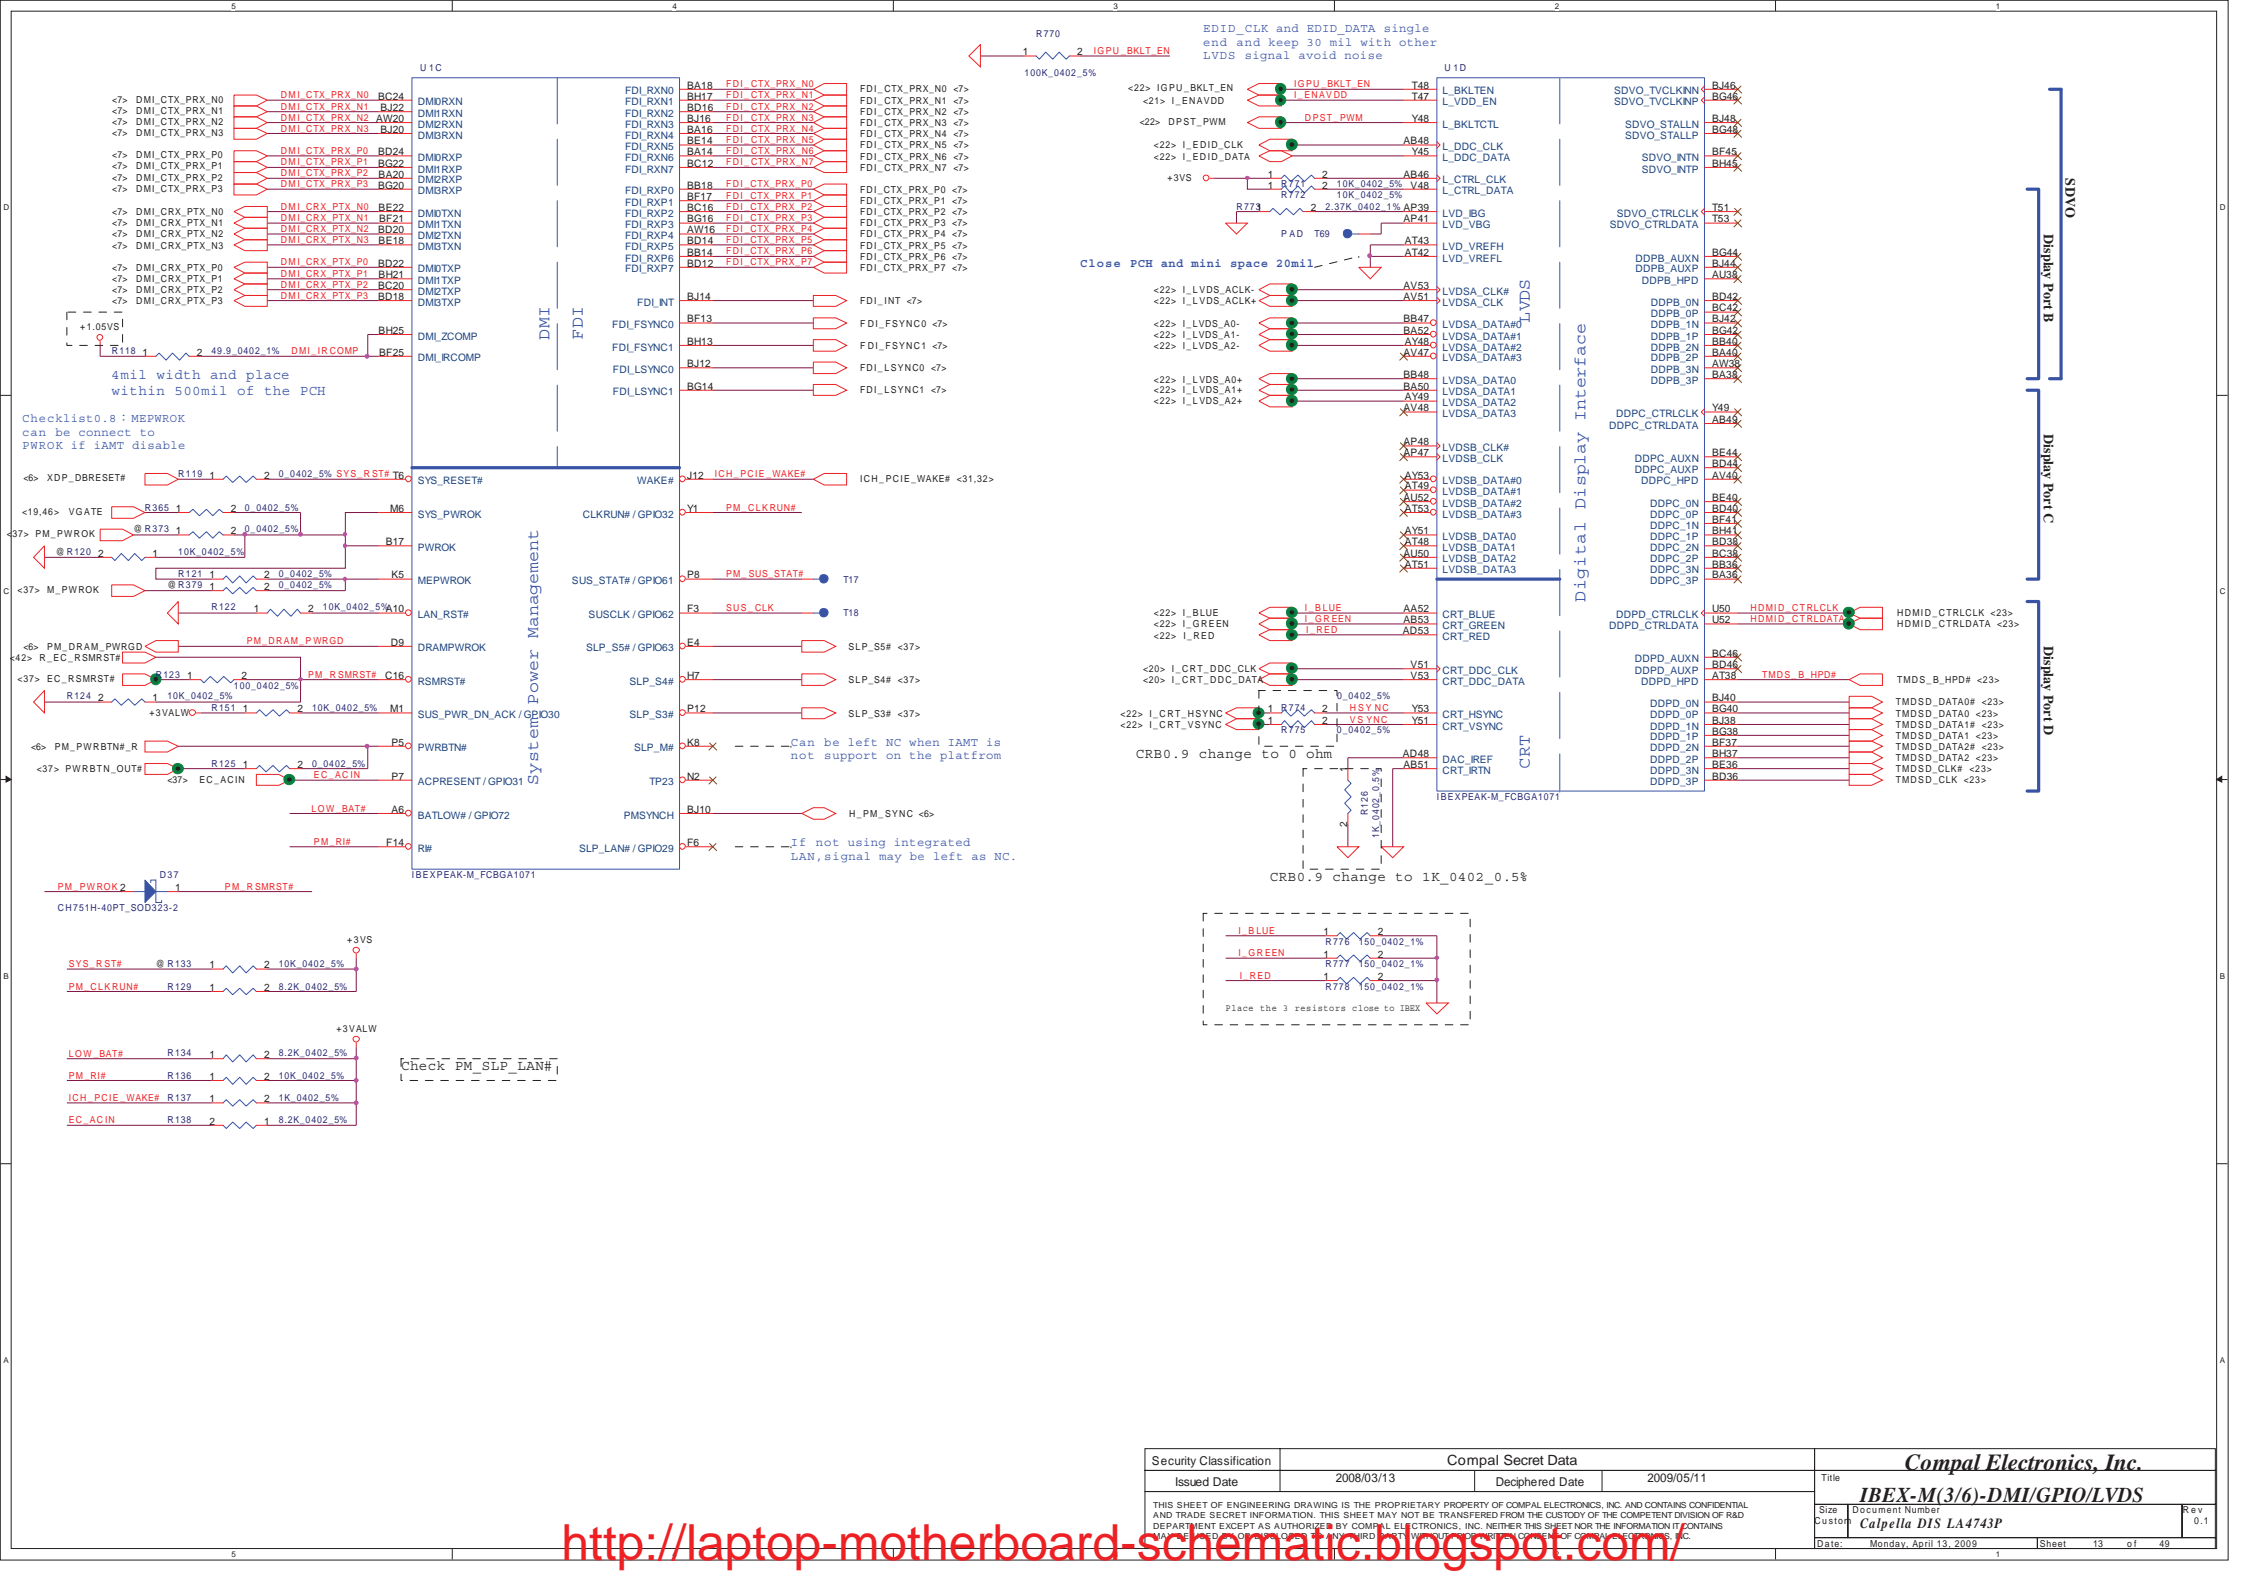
5 4 3 2 1

EDID_CLK and EDID_DATA single end and keep 30 mil with other LVDS signal avoid noise

R770
1 2 IGPU_BKLT_EN
100K_0402_5%

U1C

<7> DMI_CTX_PRX_N0 DMI_CTX_PRX_N0 BC24 DMI0RXN
<7> DMI_CTX_PRX_N1 DMI_CTX_PRX_N1 BJ22 DMI1RXN
<7> DMI_CTX_PRX_N2 DMI_CTX_PRX_N2 AW20 DMI2RXN
<7> DMI_CTX_PRX_N3 DMI_CTX_PRX_N3 BJ20 DMI3RXN

<7> DMI_CTX_PRX_P0 DMI_CTX_PRX_P0 BD24 DMI0RXP
<7> DMI_CTX_PRX_P1 DMI_CTX_PRX_P1 BG22 DMI1RXP
<7> DMI_CTX_PRX_P2 DMI_CTX_PRX_P2 BA20 DMI2RXP
<7> DMI_CTX_PRX_P3 DMI_CTX_PRX_P3 BG20 DMI3RXP

<7> DMI_CRX_PTX_N0 DMI_CRX_PTX_N0 BE22 DMI0TXN
<7> DMI_CRX_PTX_N1 DMI_CRX_PTX_N1 BF21 DMI1TXN
<7> DMI_CRX_PTX_N2 DMI_CRX_PTX_N2 BD20 DMI2TXN
<7> DMI_CRX_PTX_N3 DMI_CRX_PTX_N3 BE18 DMI3TXN

<7> DMI_CRX_PTX_P0 DMI_CRX_PTX_P0 BD22 DMI0TXP
<7> DMI_CRX_PTX_P1 DMI_CRX_PTX_P1 BH21 DMI1TXP
<7> DMI_CRX_PTX_P2 DMI_CRX_PTX_P2 BC20 DMI2TXP
<7> DMI_CRX_PTX_P3 DMI_CRX_PTX_P3 BD18 DMI3TXP

+1.05VS
R118 1 2 49.9_0402_1% DMI_IRCOMP
BH25 DMI_ZCOMP
BF25 DMI_IRCOMP

4mil width and place within 500mil of the PCH

DMI FDI

FDI_RXN0 BA18 FDI_CTX_PRX_N0 FDI_CTX_PRX_N0 <7>
FDI_RXN1 BH17 FDI_CTX_PRX_N1 FDI_CTX_PRX_N1 <7>
FDI_RXN2 BD16 FDI_CTX_PRX_N2 FDI_CTX_PRX_N2 <7>
FDI_RXN3 BJ16 FDI_CTX_PRX_N3 FDI_CTX_PRX_N3 <7>
FDI_RXN4 BA16 FDI_CTX_PRX_N4 FDI_CTX_PRX_N4 <7>
FDI_RXN5 BE14 FDI_CTX_PRX_N5 FDI_CTX_PRX_N5 <7>
FDI_RXN6 BA14 FDI_CTX_PRX_N6 FDI_CTX_PRX_N6 <7>
FDI_RXN7 BC12 FDI_CTX_PRX_N7 FDI_CTX_PRX_N7 <7>

FDI_RXP0 BB18 FDI_CTX_PRX_P0 FDI_CTX_PRX_P0 <7>
FDI_RXP1 BF17 FDI_CTX_PRX_P1 FDI_CTX_PRX_P1 <7>
FDI_RXP2 BC16 FDI_CTX_PRX_P2 FDI_CTX_PRX_P2 <7>
FDI_RXP3 BG16 FDI_CTX_PRX_P3 FDI_CTX_PRX_P3 <7>
FDI_RXP4 AW16 FDI_CTX_PRX_P4 FDI_CTX_PRX_P4 <7>
FDI_RXP5 BD14 FDI_CTX_PRX_P5 FDI_CTX_PRX_P5 <7>
FDI_RXP6 BB14 FDI_CTX_PRX_P6 FDI_CTX_PRX_P6 <7>
FDI_RXP7 BD12 FDI_CTX_PRX_P7 FDI_CTX_PRX_P7 <7>

FDI_INT BJ14 FDI_INT <7>
FDI_FSYNC0 BF13 FDI_FSYNC0 <7>
FDI_FSYNC1 BH13 FDI_FSYNC1 <7>
FDI_LSYNC0 BJ12 FDI_LSYNC0 <7>
FDI_LSYNC1 BG14 FDI_LSYNC1 <7>

Checklist0.8 : MEPWROK can be connect to PWROK if iAMT disable

<6> XDP_DBRESET# R119 1 2 0_0402_5% SYS_RST# T6 SYS_RESET#
<19,46> VGATE R365 1 2 0_0402_5% M6 SYS_PWROK
<37> PM_PWROK @R373 1 2 0_0402_5% B17 PWROK
@R120 2 1 10K_0402_5%
R121 1 2 0_0402_5% K5 MEPWROK
<37> M_PWROK @R379 1 2 0_0402_5%
R122 1 2 10K_0402_5% A10 LAN_RST#
<6> PM_DRAM_PWRGD PM_DRAM_PWRGD D9 DRAMPWROK
<42> R_EC_RSMRST#
R123 1 2 100_0402_5%
<37> EC_RSMRST# PM_RSMRST# C16 RSMRST#
R124 2 1 10K_0402_5%
+3VALW R151 1 2 10K_0402_5% M1 SUS_PWR_DN_ACK / GPIO30
<6> PM_PWRBTN#_R P5 PWRBTN#
R125 1 2 0_0402_5%
<37> PWRBTN_OUT# EC_ACIN P7 ACPRESENT / GPIO31
<37> EC_ACIN
LOW_BAT# A6 BATLOW# / GPIO72
PM_RI# F14 RI#

System Power Management

WAKE# J12 ICH_PCIE_WAKE# ICH_PCIE_WAKE# <31,32>
CLKRUN# / GPIO32 Y1 PM_CLKRUN#
SUS_STAT# / GPIO61 P8 PM_SUS_STAT# T17
SUSCLK / GPIO62 F3 SUS_CLK T18
SLP_S5# / GPIO63 E4 SLP_S5# <37>
SLP_S4# H7 SLP_S4# <37>
SLP_S3# P12 SLP_S3# <37>
SLP_M# K8 Can be left NC when IAMT is not support on the platfrom
TP23 N2
PMSYNCH BJ10 H_PM_SYNC <6>
SLP_LAN# / GPIO29 F6 If not using integrated LAN,signal may be left as NC.

IBEXPEAK-M_FCBGA1071

D37
PM_PWROK 2 1 PM_RSMRST#
CH751H-40PT_SOD323-2

+3VS
SYS_RST# @R133 1 2 10K_0402_5%
PM_CLKRUN# R129 1 2 8.2K_0402_5%

+3VALW
LOW_BAT# R134 1 2 8.2K_0402_5%
PM_RI# R136 1 2 10K_0402_5%
ICH_PCIE_WAKE# R137 1 2 1K_0402_5%
EC_ACIN R138 2 1 8.2K_0402_5%

Check PM_SLP_LAN#

U1D

<22> IGPU_BKLT_EN IGPU_BKLT_EN T48 L_BKLTEN
<21> I_ENAVDD I_ENAVDD T47 L_VDD_EN
<22> DPST_PWM DPST_PWM Y48 L_BKLTCTL
<22> I_EDID_CLK AB48 L_DDC_CLK
<22> I_EDID_DATA Y45 L_DDC_DATA
+3VS R771 1 2 10K_0402_5% AB46 L_CTRL_CLK
R772 1 2 10K_0402_5% V48 L_CTRL_DATA
R773 1 2 2.37K_0402_1% AP39 LVD_IBG
PAD T69 AP41 LVD_VBG
AT43 LVD_VREFH
AT42 LVD_VREFL
Close PCH and mini space 20mil

<22> I_LVDS_ACLK- AV53 LVDSA_CLK#
<22> I_LVDS_ACLK+ AV51 LVDSA_CLK
<22> I_LVDS_A0- BB47 LVDSA_DATA#0
<22> I_LVDS_A1- BA52 LVDSA_DATA#1
<22> I_LVDS_A2- AY48 LVDSA_DATA#2
AV47 LVDSA_DATA#3
<22> I_LVDS_A0+ BB48 LVDSA_DATA0
<22> I_LVDS_A1+ BA50 LVDSA_DATA1
<22> I_LVDS_A2+ AY49 LVDSA_DATA2
AV48 LVDSA_DATA3
AP48 LVDSB_CLK#
AP47 LVDSB_CLK
AY53 LVDSB_DATA#0
AT49 LVDSB_DATA#1
AU52 LVDSB_DATA#2
AT53 LVDSB_DATA#3
AY51 LVDSB_DATA0
AT48 LVDSB_DATA1
AU50 LVDSB_DATA2
AT51 LVDSB_DATA3

LVDS

<22> I_BLUE I_BLUE AA52 CRT_BLUE
<22> I_GREEN I_GREEN AB53 CRT_GREEN
<22> I_RED I_RED AD53 CRT_RED
<20> I_CRT_DDC_CLK V51 CRT_DDC_CLK
<20> I_CRT_DDC_DATA V53 CRT_DDC_DATA
0_0402_5%
<22> I_CRT_HSYNC R774 1 2 HSYNC Y53 CRT_HSYNC
<22> I_CRT_VSYNC R775 1 2 VSYNC Y51 CRT_VSYNC
0_0402_5%
CRB0.9 change to 0 ohm
AD48 DAC_IREF
AB51 CRT_IRTN
R126 1K_0402_0.5%
CRB0.9 change to 1K_0402_0.5%

CRT

IBEXPEAK-M_FCBGA1071

Digital Display Interface

SDVO_TVCLKINN BJ46
SDVO_TVCLKINP BG46
SDVO_STALLN BJ48
SDVO_STALLP BG48
SDVO_INTN BF45
SDVO_INTP BH45
SDVO_CTRLCLK T51
SDVO_CTRLDATA T53
DDPB_AUXN BG44
DDPB_AUXP BJ44
DDPB_HPD AU38
DDPB_0N BD42
DDPB_0P BC42
DDPB_1N BJ42
DDPB_1P BG42
DDPB_2N BB40
DDPB_2P BA40
DDPB_3N AW38
DDPB_3P BA38
DDPC_CTRLCLK Y49
DDPC_CTRLDATA AB49
DDPC_AUXN BE44
DDPC_AUXP BD44
DDPC_HPD AV40
DDPC_0N BE40
DDPC_0P BD40
DDPC_1N BF41
DDPC_1P BH41
DDPC_2N BD38
DDPC_2P BC38
DDPC_3N BB36
DDPC_3P BA36
DDPD_CTRLCLK U50 HDMID_CTRLCLK HDMID_CTRLCLK <23>
DDPD_CTRLDATA U52 HDMID_CTRLDATA HDMID_CTRLDATA <23>
DDPD_AUXN BC46
DDPD_AUXP BD46
DDPD_HPD AT38 TMDS_B_HPD# TMDS_B_HPD# <23>
DDPD_0N BJ40 TMDSD_DATA0# <23>
DDPD_0P BG40 TMDSD_DATA0 <23>
DDPD_1N BJ38 TMDSD_DATA1# <23>
DDPD_1P BG38 TMDSD_DATA1 <23>
DDPD_2N BF37 TMDSD_DATA2# <23>
DDPD_2P BH37 TMDSD_DATA2 <23>
DDPD_3N BE36 TMDSD_CLK# <23>
DDPD_3P BD36 TMDSD_CLK <23>

SDVO
Display Port B
Display Port C
Display Port D

I_BLUE R776 1 2 150_0402_1%
I_GREEN R777 1 2 150_0402_1%
I_RED R778 1 2 150_0402_1%
Place the 3 resistors close to IBEX

D C B A

Security Classification | Compal Secret Data
Issued Date | 2008/03/13 | Deciphered Date | 2009/05/11

THIS SHEET OF ENGINEERING DRAWING IS THE PROPRIETARY PROPERTY OF COMPAL ELECTRONICS, INC. AND CONTAINS CONFIDENTIAL AND TRADE SECRET INFORMATION. THIS SHEET MAY NOT BE TRANSFERED FROM THE CUSTODY OF THE COMPETENT DIVISION OF R&D DEPARTMENT EXCEPT AS AUTHORIZED BY COMPAL ELECTRONICS, INC. NEITHER THIS SHEET NOR THE INFORMATION IT CONTAINS MAY BE USED BY OR DISCLOSED TO ANY THIRD PARTY WITHOUT PRIOR WRITTEN CONSENT OF COMPAL ELECTRONICS, INC.

Compal Electronics, Inc.
Title
IBEX-M(3/6)-DMI/GPIO/LVDS
Size Document Number Rev
Custom Calpella DIS LA4743P 0.1
Date: Monday, April 13, 2009 Sheet 13 of 49

http://laptop-motherboard-schematic.blogspot.com/